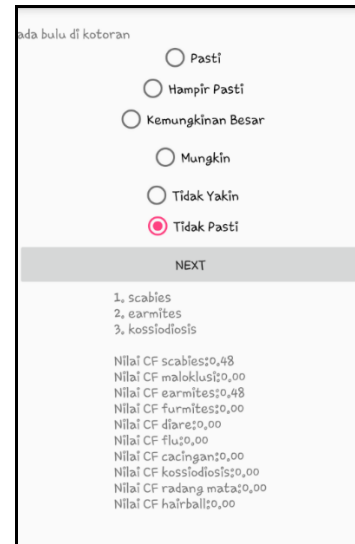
ada bulu di kotoran

Pasti

Hampir Pasti

Kemungkinan Besar

Mungkin

Tidak Yakin

Tidak Pasti

NEXT

1. scabies
2. earmites
3. kossiodiosis

Nilai CF scabies:0.48
Nilai CF maloklusi:0.00
Nilai CF earmites:0.48
Nilai CF furmites:0.00
Nilai CF diare:0.00
Nilai CF flu:0.00
Nilai CF cacingan:0.00
Nilai CF kossiodiosis:0.00
Nilai CF radang mata:0.00
Nilai CF hairball:0.00